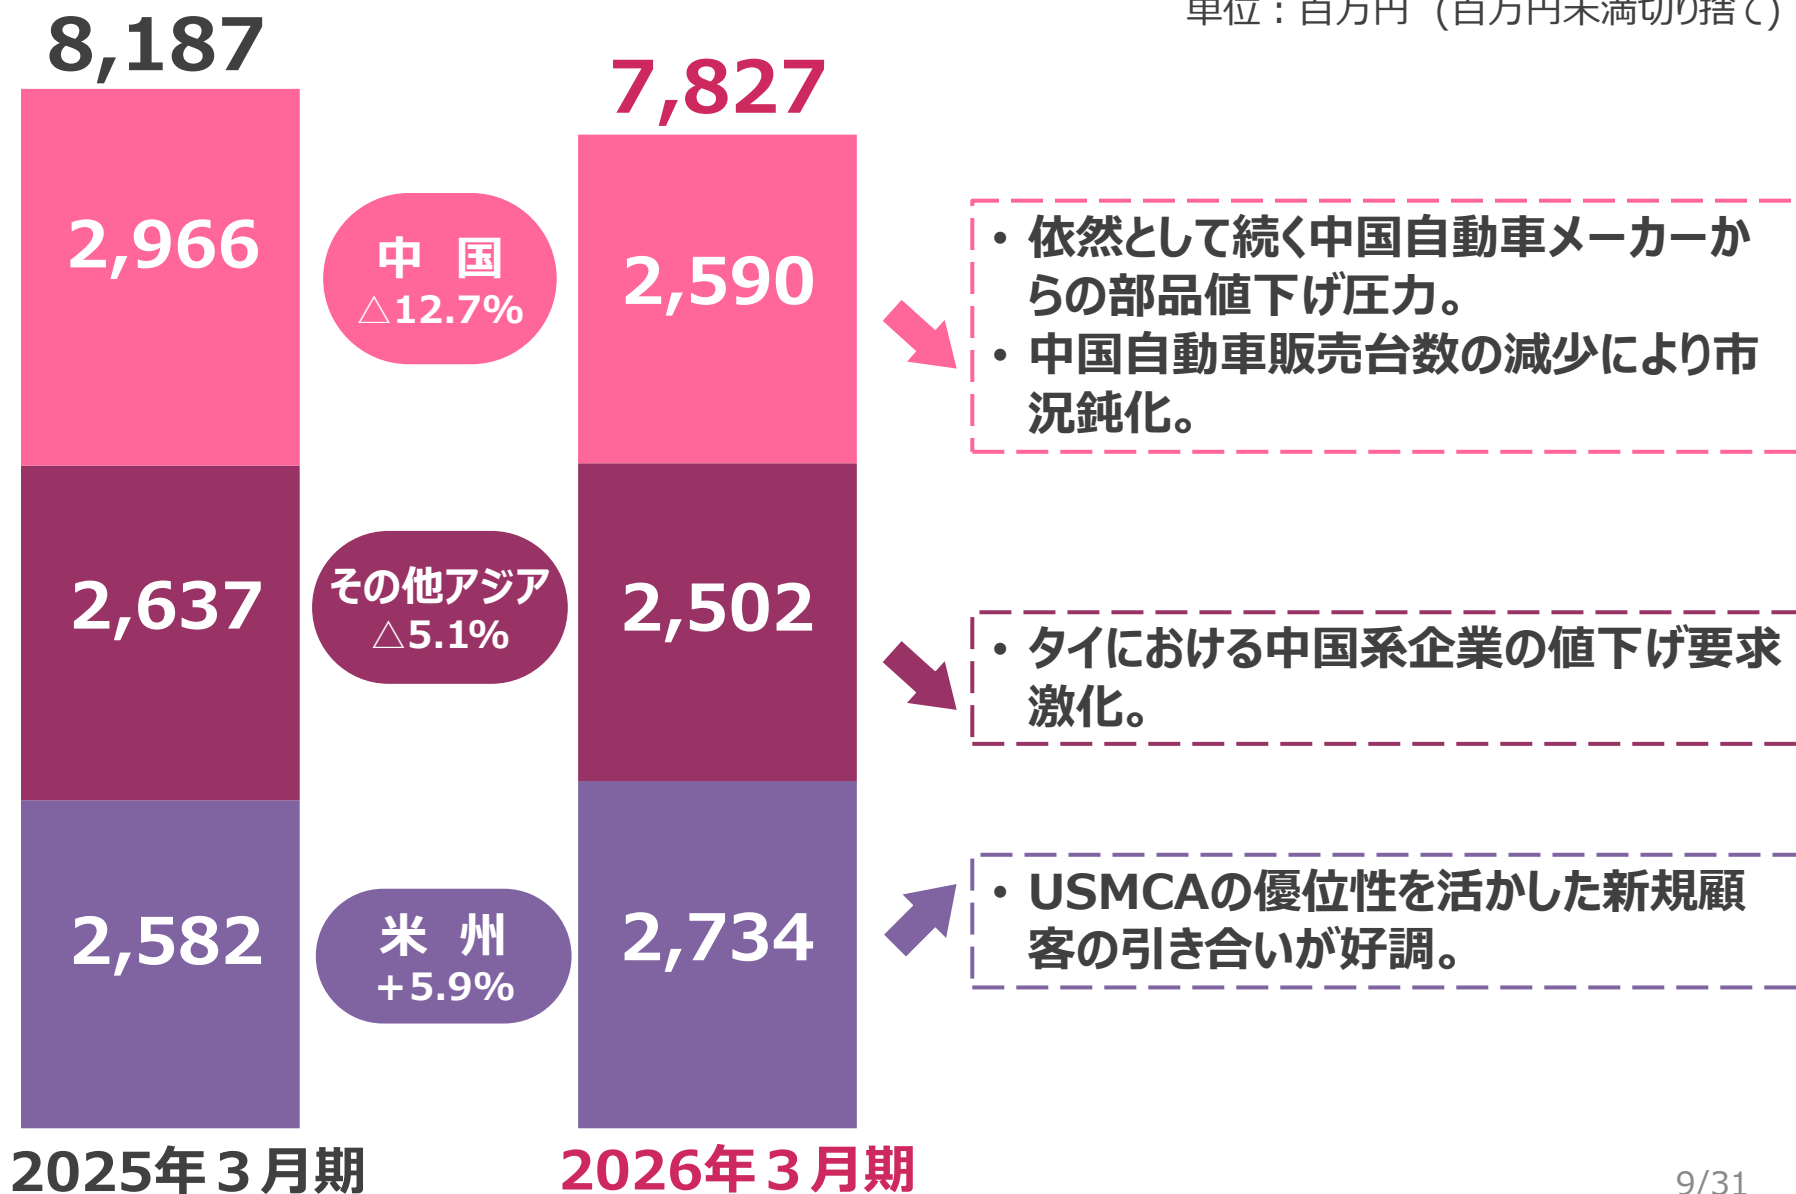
単位：百万円（百万円未満切り捨て）

8,187

7,827

2,966

中　国
△12.7%

2,590

• 依然として続く中国自動車メーカーからの部品値下げ圧力。
• 中国自動車販売台数の減少により市況鈍化。

2,637

その他アジア
△5.1%

2,502

• タイにおける中国系企業の値下げ要求激化。

2,582

米　州
+5.9%

2,734

• USMCAの優位性を活かした新規顧客の引き合いが好調。

2025年３月期

2026年３月期

9/31